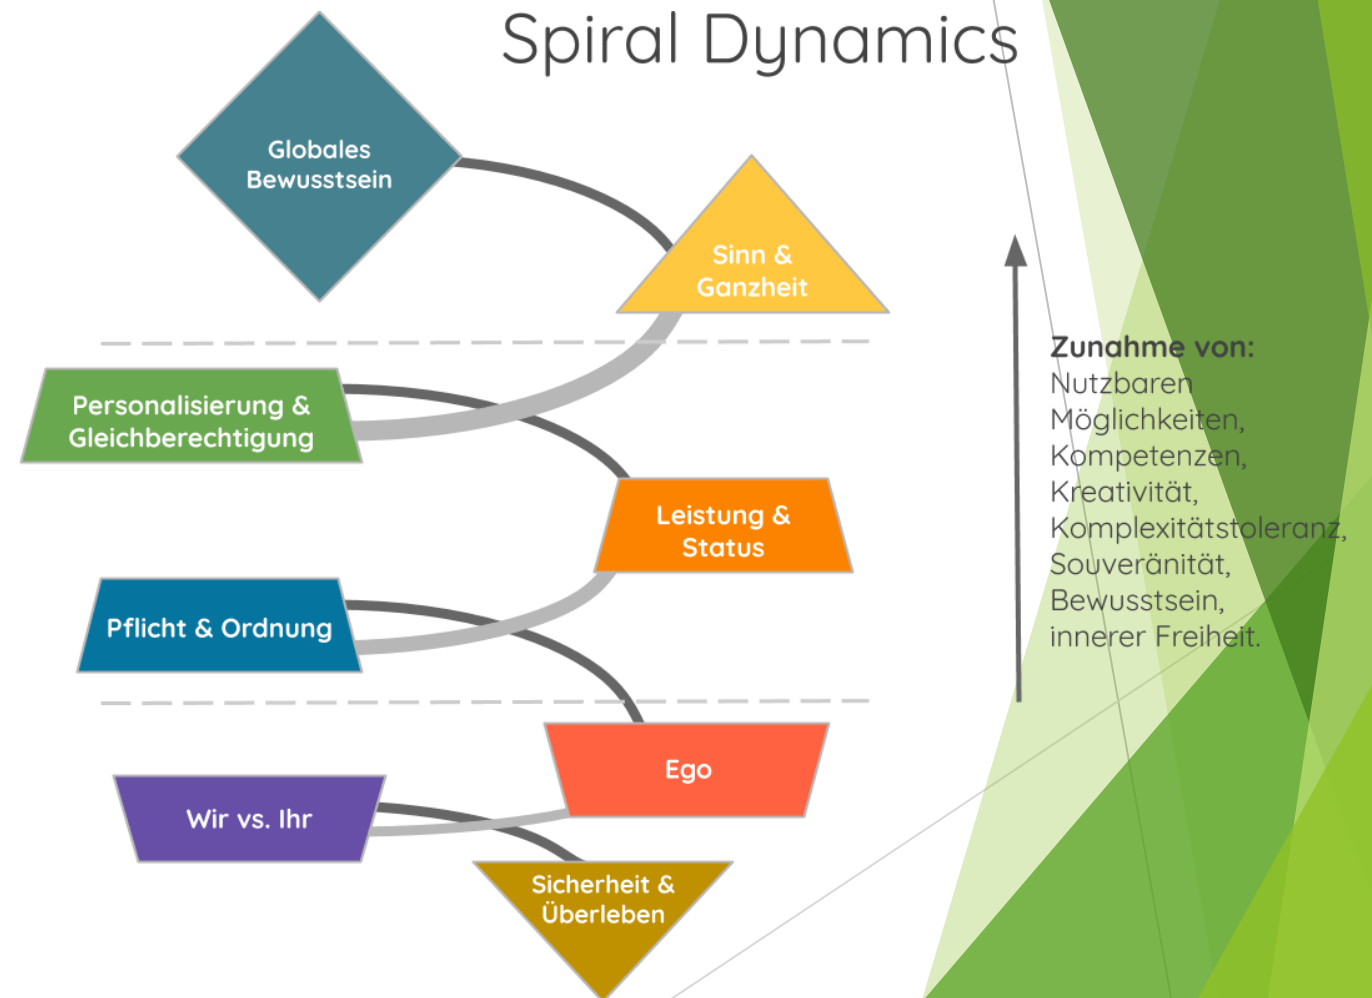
Spiral Dynamics

Globales Bewusstsein

Sinn & Ganzheit

Personalisierung & Gleichberechtigung

Leistung & Status

Pflicht & Ordnung

Ego

Wir vs. Ihr

Sicherheit & Überleben

**Zunahme von:**
Nutzbaren Möglichkeiten, Kompetenzen, Kreativität, Komplexitätstoleranz, Souveränität, Bewusstsein, innerer Freiheit.